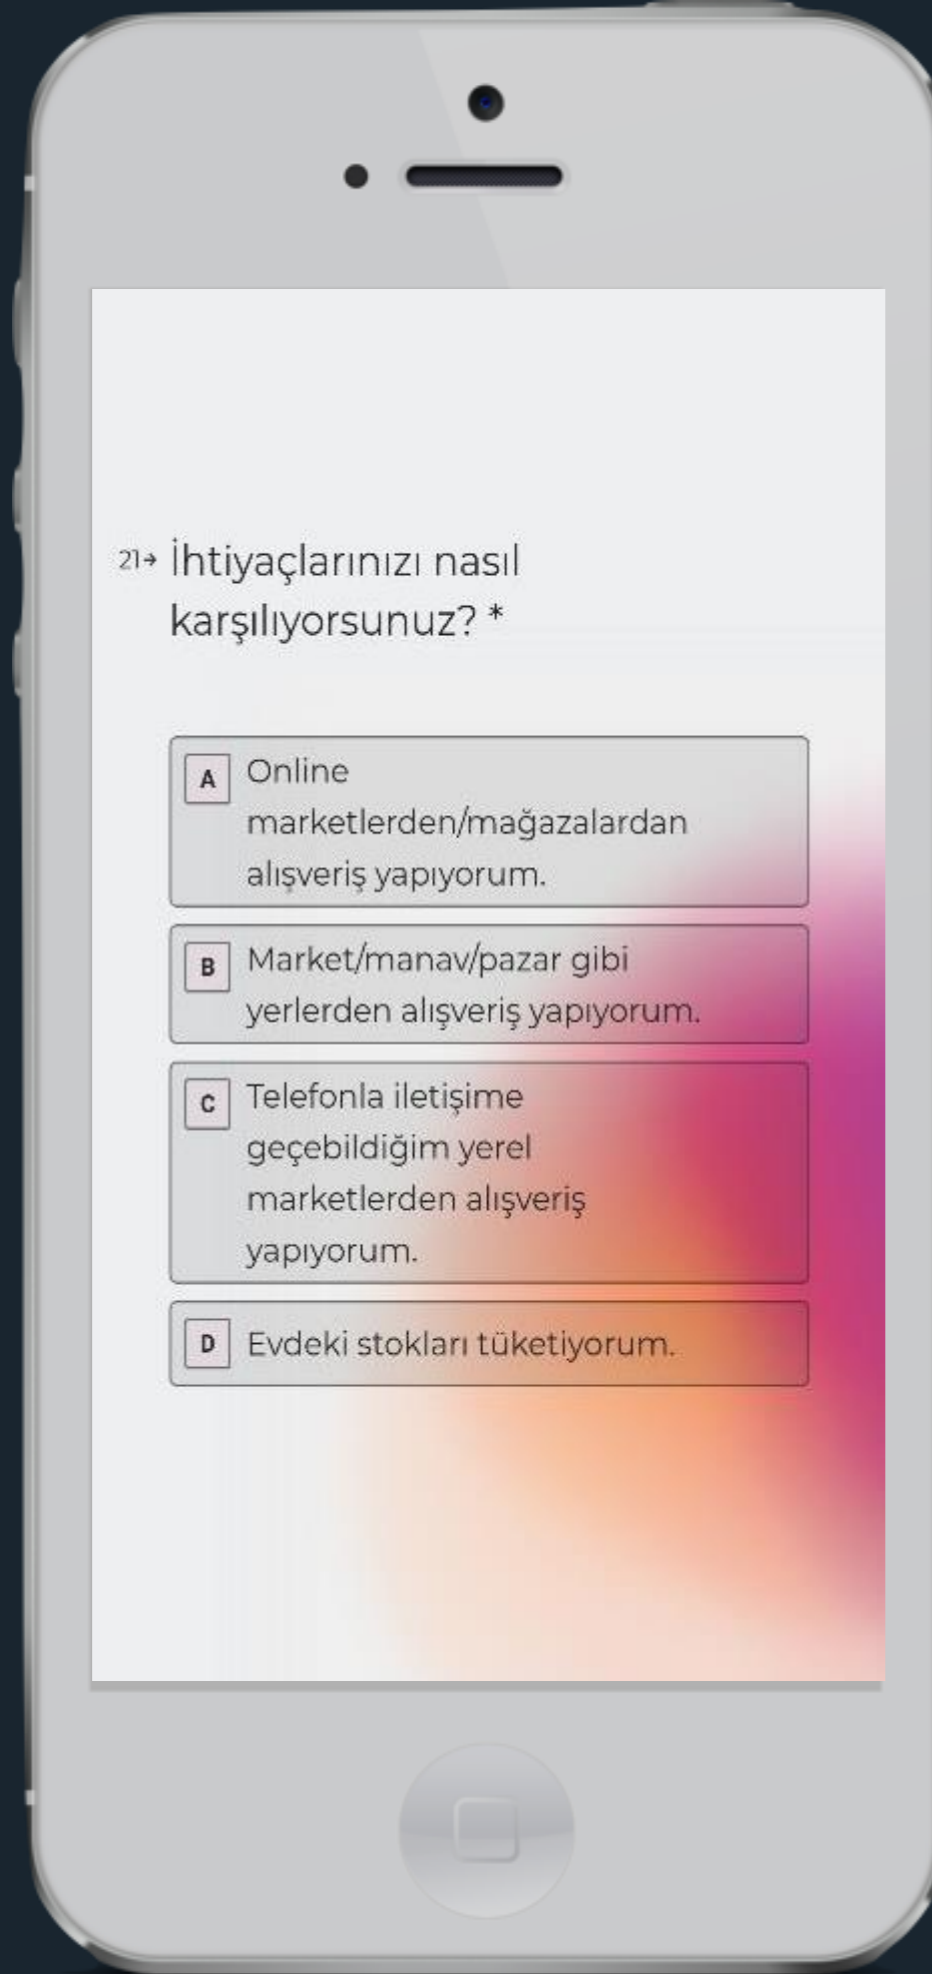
21→ İhtiyaçlarınızı nasıl karşılıyorsunuz? *

A Online marketlerden/mağazalardan alışveriş yapıyorum.

B Market/manav/pazar gibi yerlerden alışveriş yapıyorum.

C Telefonla iletişime geçebildiğim yerel marketlerden alışveriş yapıyorum.

D Evdeki stokları tüketiyorum.